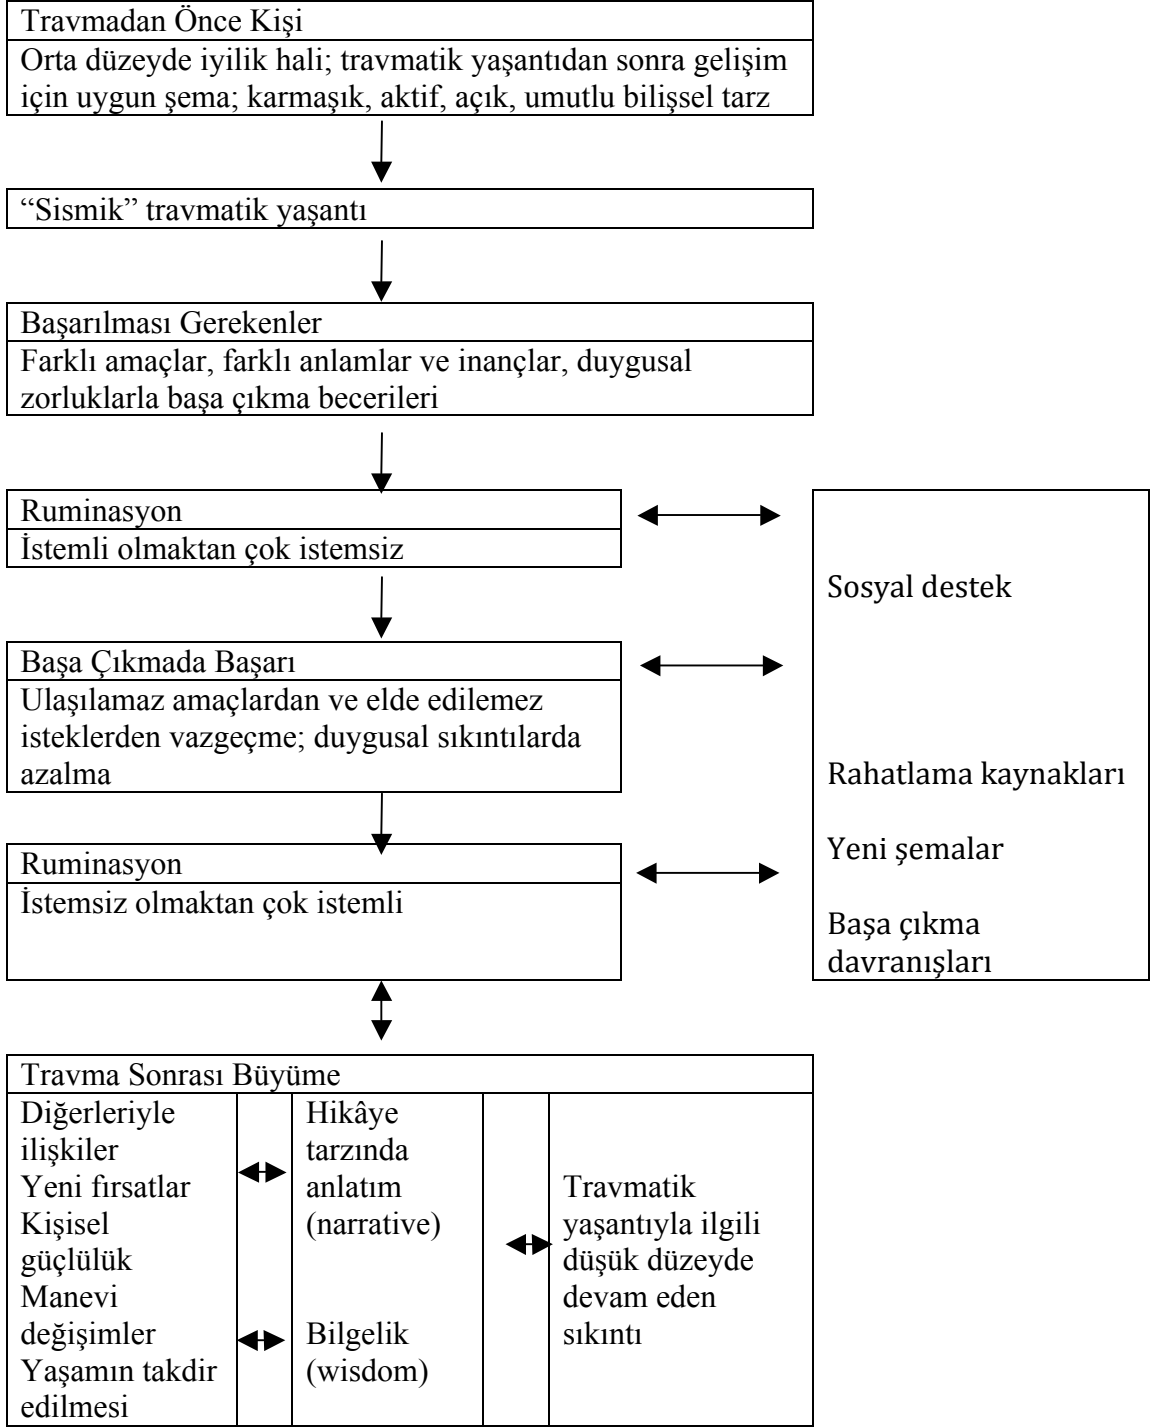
Travmadan Önce Kişi

Orta düzeyde iyilik hali; travmatik yaşantıdan sonra gelişim için uygun şema; karmaşık, aktif, açık, umutlu bilişsel tarz

“Sismik” travmatik yaşantı

Başarılması Gerekenler

Farklı amaçlar, farklı anlamlar ve inançlar, duygusal zorluklarla başa çıkma becerileri

Ruminasyon

İstemli olmaktan çok istemsiz

Başa Çıkmada Başarı

Ulaşılamaz amaçlardan ve elde edilemez isteklerden vazgeçme; duygusal sıkıntılarda azalma

Ruminasyon

İstemsiz olmaktan çok istemli

Sosyal destek

Rahatlama kaynakları

Yeni şemalar

Başa çıkma davranışları

Travma Sonrası Büyüme

Diğerleriyle ilişkiler
Yeni fırsatlar
Kişisel güçlülük
Manevi değişimler
Yaşamın takdir edilmesi

Hikâye tarzında anlatım (narrative)

Bilgelik (wisdom)

Travmatik yaşantıyla ilgili düşük düzeyde devam eden sıkıntı